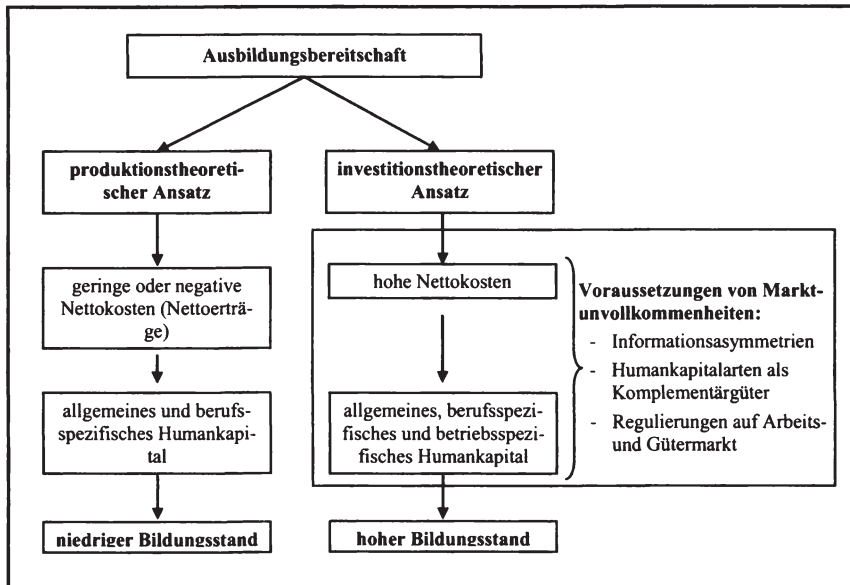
Ausbildungsbereitschaft

produktionstheoretischer Ansatz

geringe oder negative Nettokosten (Nettoerträge)

allgemeines und berufsspezifisches Humankapital

niedriger Bildungsstand

investitionstheoretischer Ansatz

hohe Nettokosten

allgemeines, berufsspezifisches und betriebsspezifisches Humankapital

hoher Bildungsstand

Voraussetzungen von Marktunvollkommenheiten:
- Informationsasymmetrien
- Humankapitalarten als Komplementärgüter
- Regulierungen auf Arbeits- und Gütermarkt